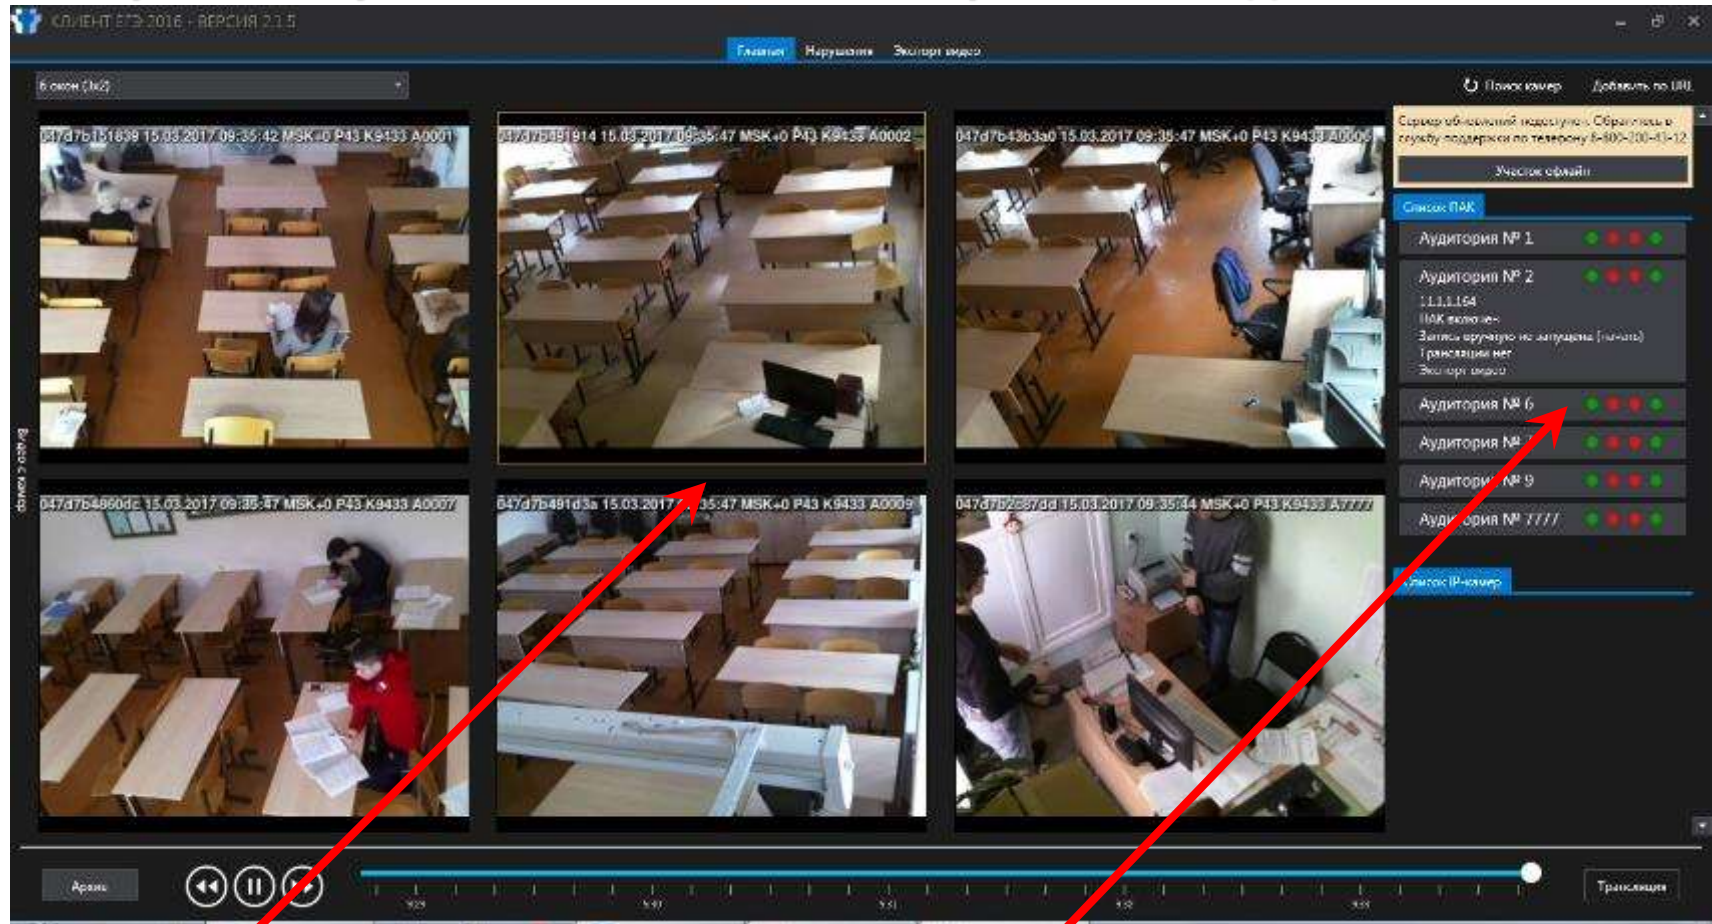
КЛИЕНТ ЕГЭ 2016 - ВЕРСИЯ 2.1.5

Главная Нарушения Экспорт видео

6 окон (3х2)

Поиск камер Добавить по URL

047d7b151839 15.03.2017 09:35:42 MSK+0 P43 K9433 A0001

047d7b491914 15.03.2017 09:35:47 MSK+0 P43 K9433 A0002

047d7b43b3a0 15.03.2017 09:35:47 MSK+0 P43 K9433 A0006

047d7b4860dc 15.03.2017 09:35:47 MSK+0 P43 K9433 A0007

047d7b491d3a 15.03.2017 09:35:47 MSK+0 P43 K9433 A0009

047d7b2587dd 15.03.2017 09:35:44 MSK+0 P43 K9433 A7777

Сервер обновлений недоступен. Обратитесь в службу поддержки по телефону 8-800-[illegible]

Участок офлайн

Список ПАК

Аудитория № 1

Аудитория № 2

1.1.1.1.164
ПАК включен
Запись вручную не запущена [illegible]
Трансляции нет
Экспорт видео

Аудитория № 6

Аудитория №

Аудитори № 9

Ауд юрия № 7777

Участок IP-камер

Видео с камер

Архив

Трансляция